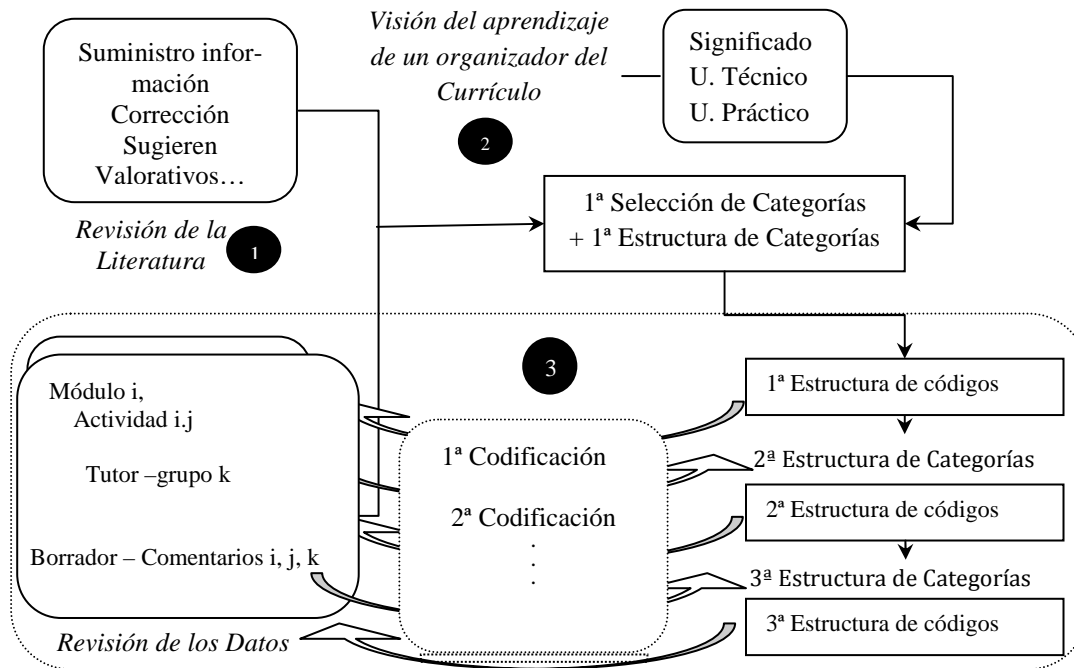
Suministro información
Corrección
Sugieren
Valorativos…

Visión del aprendizaje de un organizador del Currículo

2

Significado
U. Técnico
U. Práctico

1ª Selección de Categorías
+ 1ª Estructura de Categorías

Revisión de la Literatura

1

3

Módulo i,
Actividad i.j

Tutor –grupo k

Borrador – Comentarios i, j, k

1ª Codificación

2ª Codificación
.
.
.

1ª Estructura de códigos

2ª Estructura de Categorías

2ª Estructura de códigos

3ª Estructura de Categorías

3ª Estructura de códigos

Revisión de los Datos